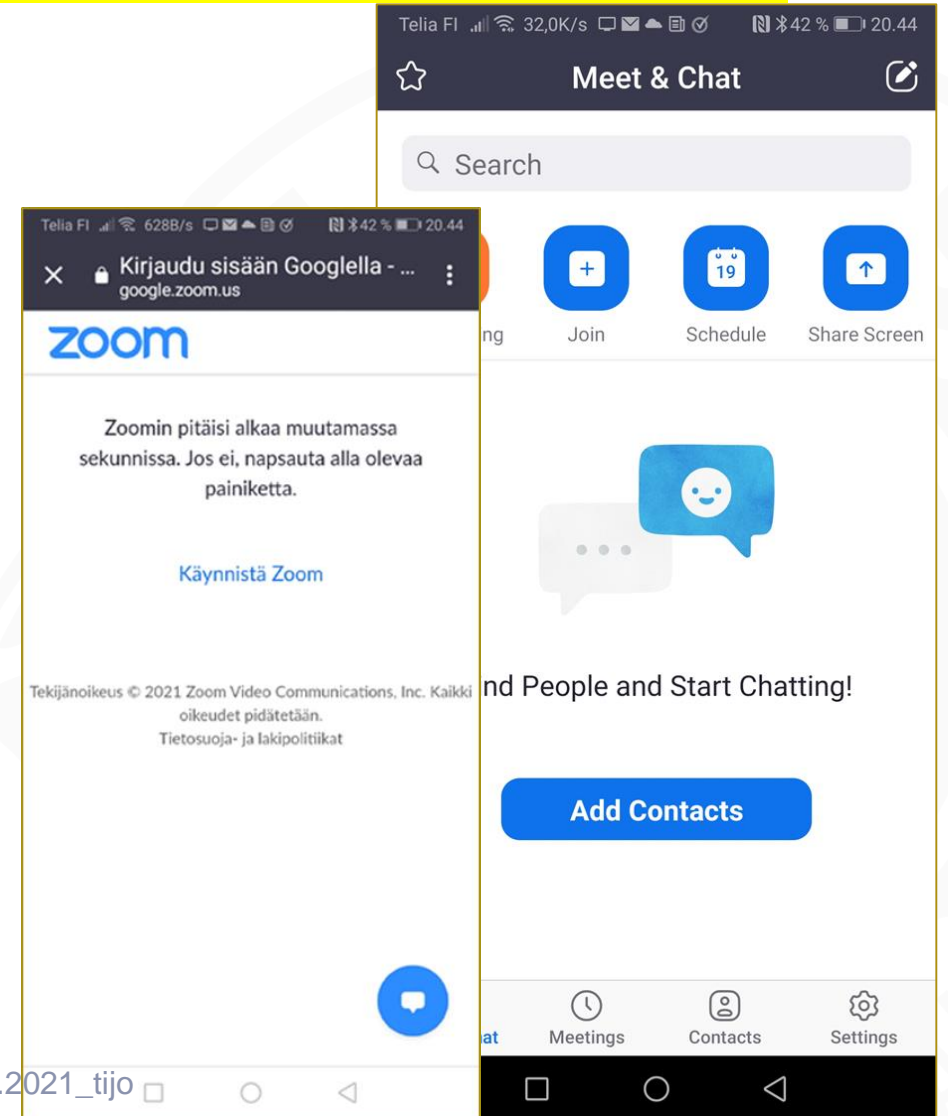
Telia FI 32,0K/s 42 % 20.44

Meet & Chat

Search

ng

Join

19

Schedule

Share Screen

nd People and Start Chatting!

Add Contacts

at

Meetings

Contacts

Settings

Telia FI 628B/s 42 % 20.44

Kirjaudu sisään Googlella - ...
google.zoom.us

zoom

Zoomin pitäisi alkaa muutamassa sekunnissa. Jos ei, napsauta alla olevaa painiketta.

Käynnistä Zoom

Tekijänoikeus © 2021 Zoom Video Communications, Inc. Kaikki oikeudet pidätetään.
Tietosuoja- ja lakipolitiikat

.2021_tijo